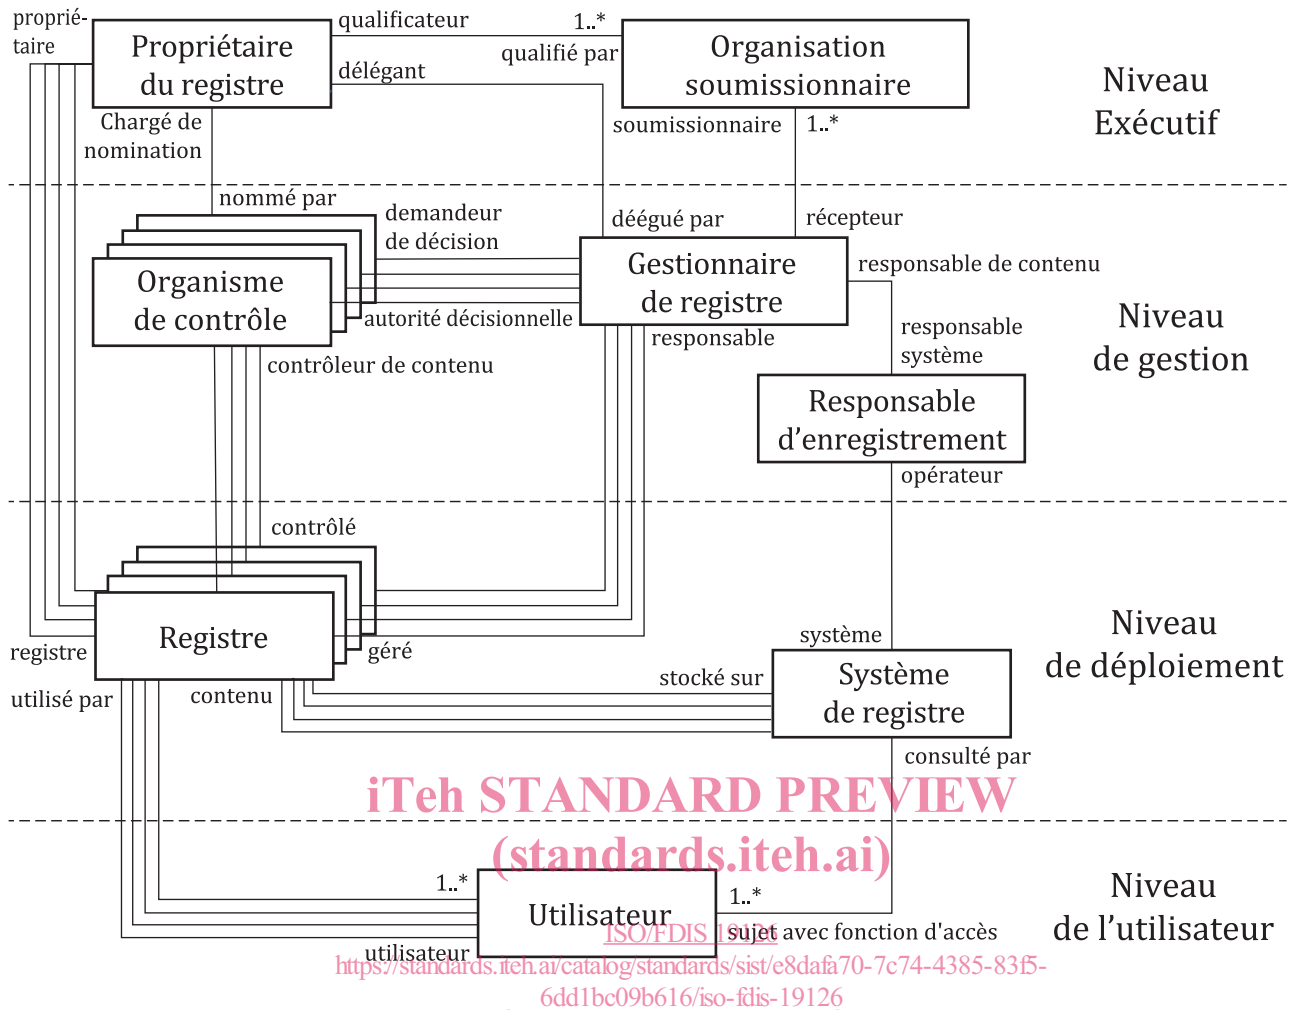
propriétaire

Propriétaire du registre

qualificateur

1..*

qualifié par

Organisation soumissionnaire

Niveau Exécutif

délégant

Chargé de nomination

soumissionnaire

1..*

nommé par

demandeur de décision

déégué par

récepteur

Organisme de contrôle

Gestionnaire de registre

responsable de contenu

autorité décisionnelle

responsable

responsable système

Niveau de gestion

contrôleur de contenu

Responsable d'enregistrement

opérateur

contrôlé

Registre

géré

système

Niveau de déploiement

registre

stocké sur

Système de registre

utilisé par

contenu

consulté par

iTeh STANDARD PREVIEW (standards.iteh.ai)

1..*

1..*

Niveau de l'utilisateur

Utilisateur

ISO/FDIS 19126

sujet avec fonction d'accès

utilisateur

https://standards.iteh.ai/catalog/standards/sist/e8dafa70-7c74-4385-83f5-6dd1bc09b616/iso-fdis-19126